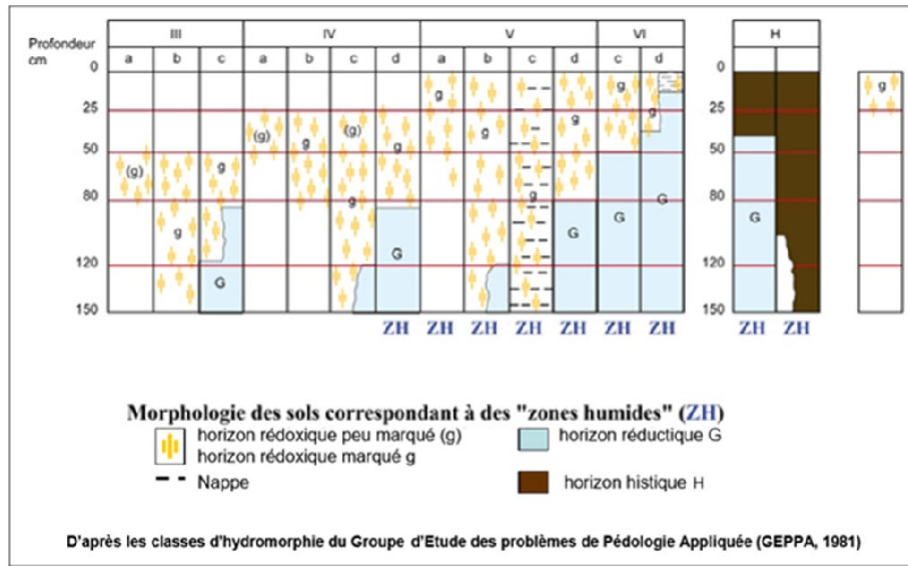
Profondeur cm

| | III | | | IV | | | | V | | | | VI | | H | |
|---|---|---|---|---|---|---|---|---|---|---|---|---|---|---|---|
| | a | b | c | a | b | c | d | a | b | c | d | c | d | | |

0
25
50
80
120
150

(g) g g (g) g (g) g g g g g g g g g g

G G G G G G G

ZH ZH ZH ZH ZH ZH ZH ZH ZH

Morphologie des sols correspondant à des "zones humides" (ZH)

horizon rédoxique peu marqué (g)
horizon rédoxique marqué g
Nappe
horizon réductique G
horizon histique H

D'après les classes d'hydromorphie du Groupe d'Etude des problèmes de Pédologie Appliquée (GEPPA, 1981)